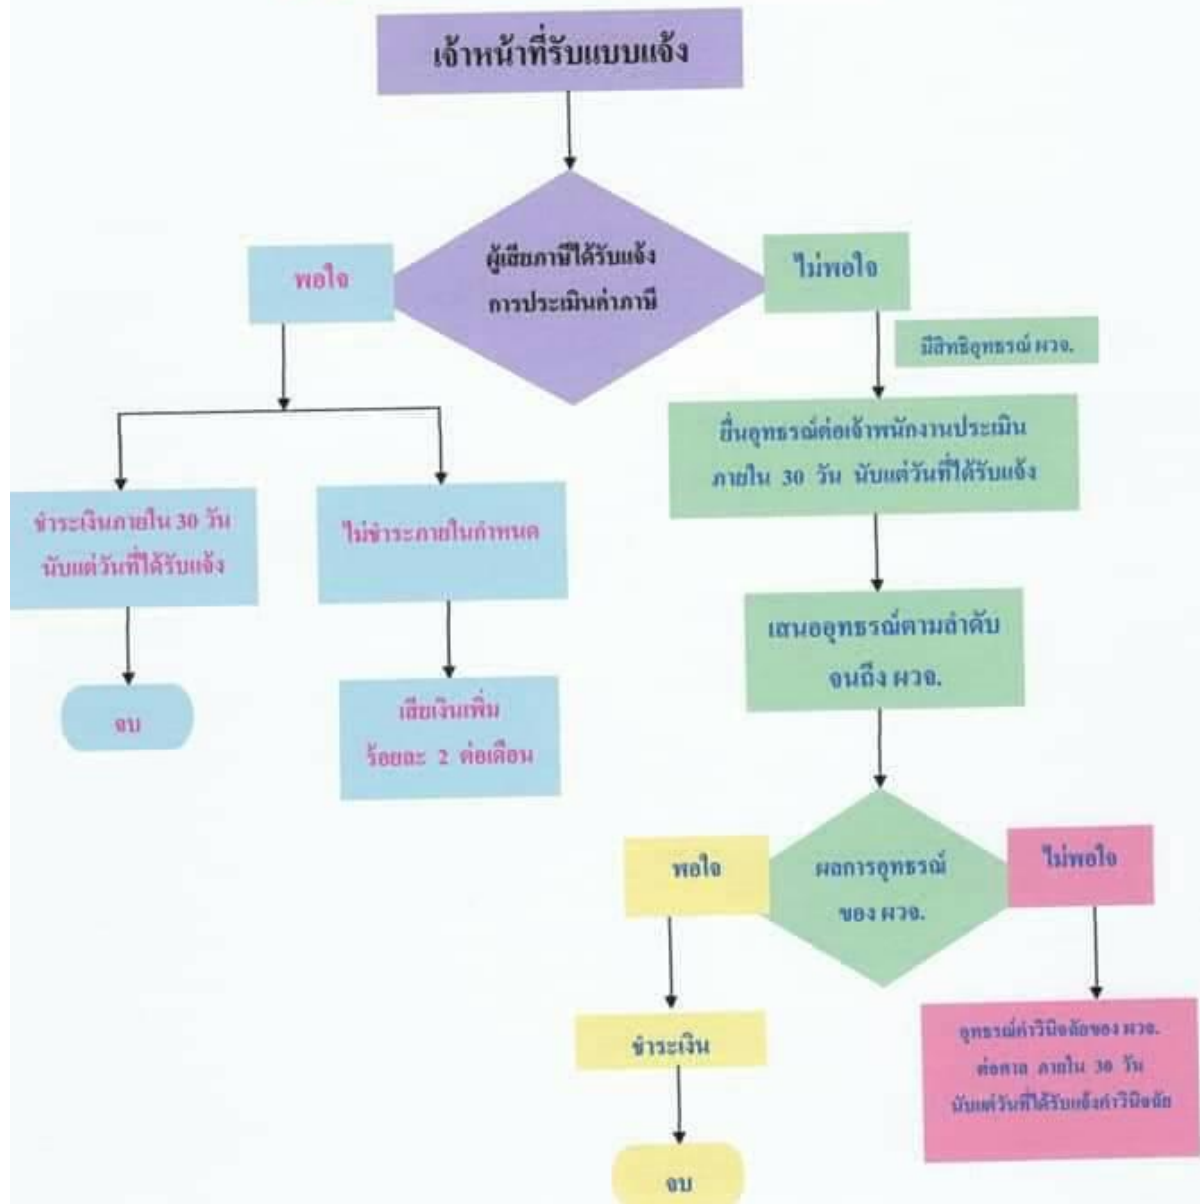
เจ้าหน้าที่รับแบบแจ้ง

ผู้เสียภาษีได้รับแจ้ง การประเมินค่าภาษี

พอใจ

ไม่พอใจ

มีสิทธิอุทธรณ์ ผวจ.

ยื่นอุทธรณ์ต่อเจ้าพนักงานประเมิน ภายใน 30 วัน นับแต่วันที่ได้รับแจ้ง

ชำระเงินภายใน 30 วัน นับแต่วันที่ได้รับแจ้ง

ไม่ชำระภายในกำหนด

จบ

เสียเงินเพิ่ม ร้อยละ 2 ต่อเดือน

เสนออุทธรณ์ตามลำดับ จนถึง ผวจ.

พอใจ

ผลการอุทธรณ์ ของ ผวจ.

ไม่พอใจ

ชำระเงิน

จบ

อุทธรณ์คำวินิจฉัยของ ผวจ. ต่อศาล ภายใน 30 วัน นับแต่วันที่ได้รับแจ้งคำวินิจฉัย